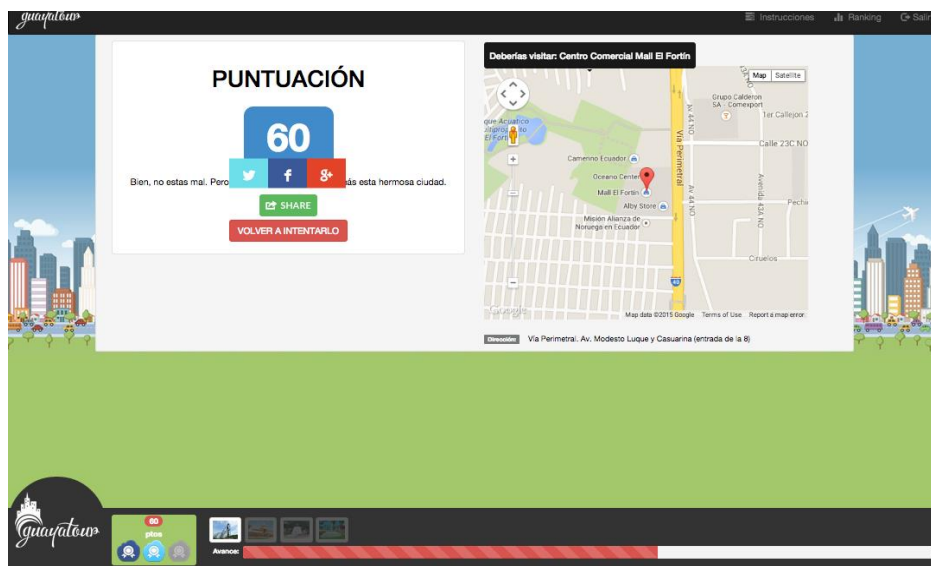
guayatour

Instrucciones Ranking Salir

PUNTUACIÓN

60

Bien, no estas mal. Pero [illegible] ás esta hermosa ciudad.

SHARE

VOLVER A INTENTARLO

Deberías visitar: Centro Comercial Mall El Fortín

Map Satellite

Grupo Calderon SA - Comexport

1er Callejon 2

Calle 23C NO

que Acuatico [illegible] El Fortín

Camerino Ecuador

Oceano Center

Mall El Fortín

Alby Store

Misión Alianza de Noruega en Ecuador

Via Perimetral

AV 44 NO

AV 43A NO

Avenida 43A NO

Pecha

Ciruelos

Map data ©2015 Google Terms of Use Report a map error

Dirección Via Perimetral. Av. Modesto Luque y Casuarina (entrada de la 8)

guayatour

60 ptos

Avance: